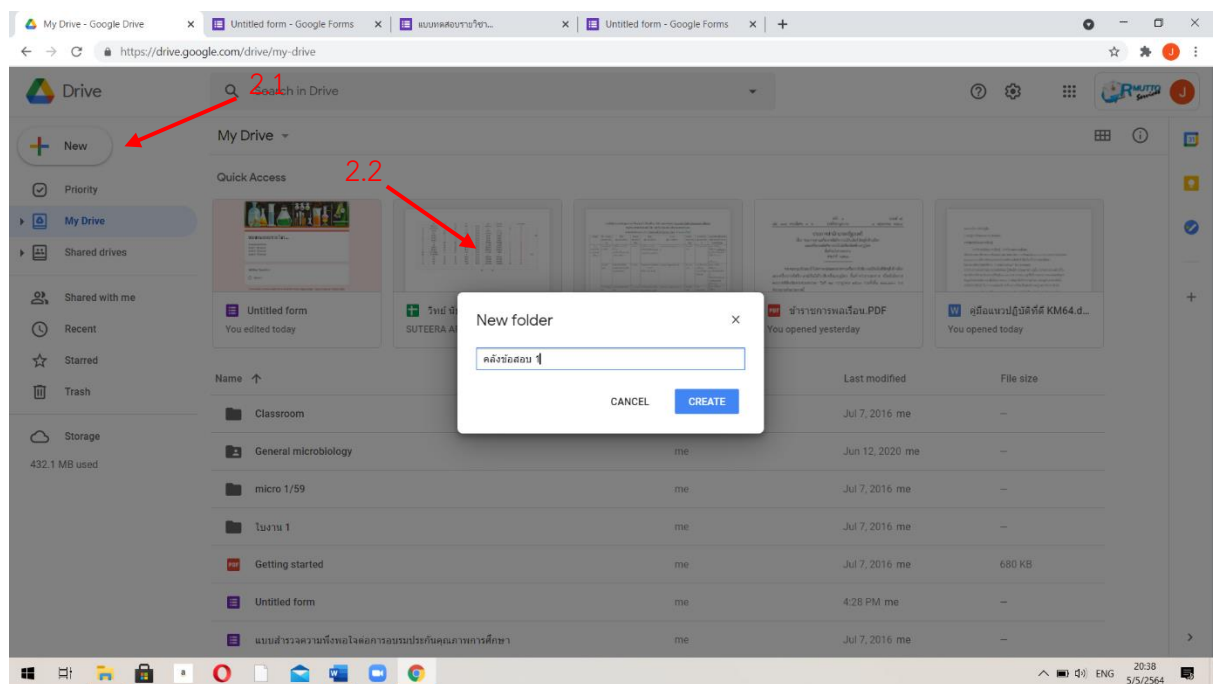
My Drive - Google Drive ×
Untitled form - Google Forms ×
แบบทดสอบรายวิชา... ×
Untitled form - Google Forms ×
+

https://drive.google.com/drive/my-drive

Drive
2.1
Search in Drive

New
Priority
My Drive
Shared drives
Shared with me
Recent
Starred
Trash
Storage
432.1 MB used

My Drive
2.2
Quick Access

Untitled form
You edited today
วิทย์ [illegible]
SUTEERA A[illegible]
ชำระราคาพลเรือน.PDF
You opened yesterday
คู่มือแนวปฏิบัติที่ดี KM64.d...
You opened today

New folder
×
คลังข้อสอบ 1
CANCEL
CREATE

Name ↑
Last modified
File size

| Name | Owner | Last modified | File size |
|---|---|---|---|
| Classroom | | Jul 7, 2016 me | – |
| General microbiology | me | Jun 12, 2020 me | – |
| micro 1/59 | me | Jul 7, 2016 me | – |
| ใบงาน 1 | me | Jul 7, 2016 me | – |
| Getting started | me | Jul 7, 2016 me | 680 KB |
| Untitled form | me | 4:28 PM me | – |
| แบบสำรวจความพึงพอใจต่อการอบรมประกันคุณภาพการศึกษา | me | Jul 7, 2016 me | – |

ENG 20:38 5/5/2564